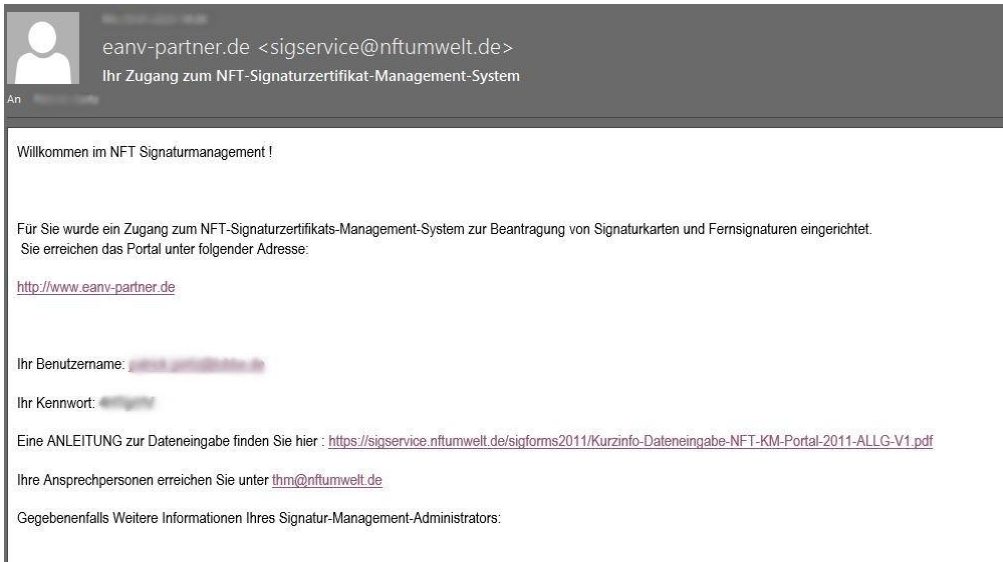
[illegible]

eanv-partner.de <sigservice@nftumwelt.de>

Ihr Zugang zum NFT-Signaturzertifikat-Management-System

An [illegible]

Willkommen im NFT Signaturmanagement !

Für Sie wurde ein Zugang zum NFT-Signaturzertifikats-Management-System zur Beantragung von Signaturkarten und Fernsignaturen eingerichtet.
Sie erreichen das Portal unter folgender Adresse:

http://www.eanv-partner.de

Ihr Benutzername: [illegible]

Ihr Kennwort: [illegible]

Eine ANLEITUNG zur Dateneingabe finden Sie hier : https://sigservice.nftumwelt.de/sigforms2011/Kurzinfo-Dateneingabe-NFT-KM-Portal-2011-ALLG-V1.pdf

Ihre Ansprechpersonen erreichen Sie unter thm@nftumwelt.de

Gegebenenfalls Weitere Informationen Ihres Signatur-Management-Administrators: